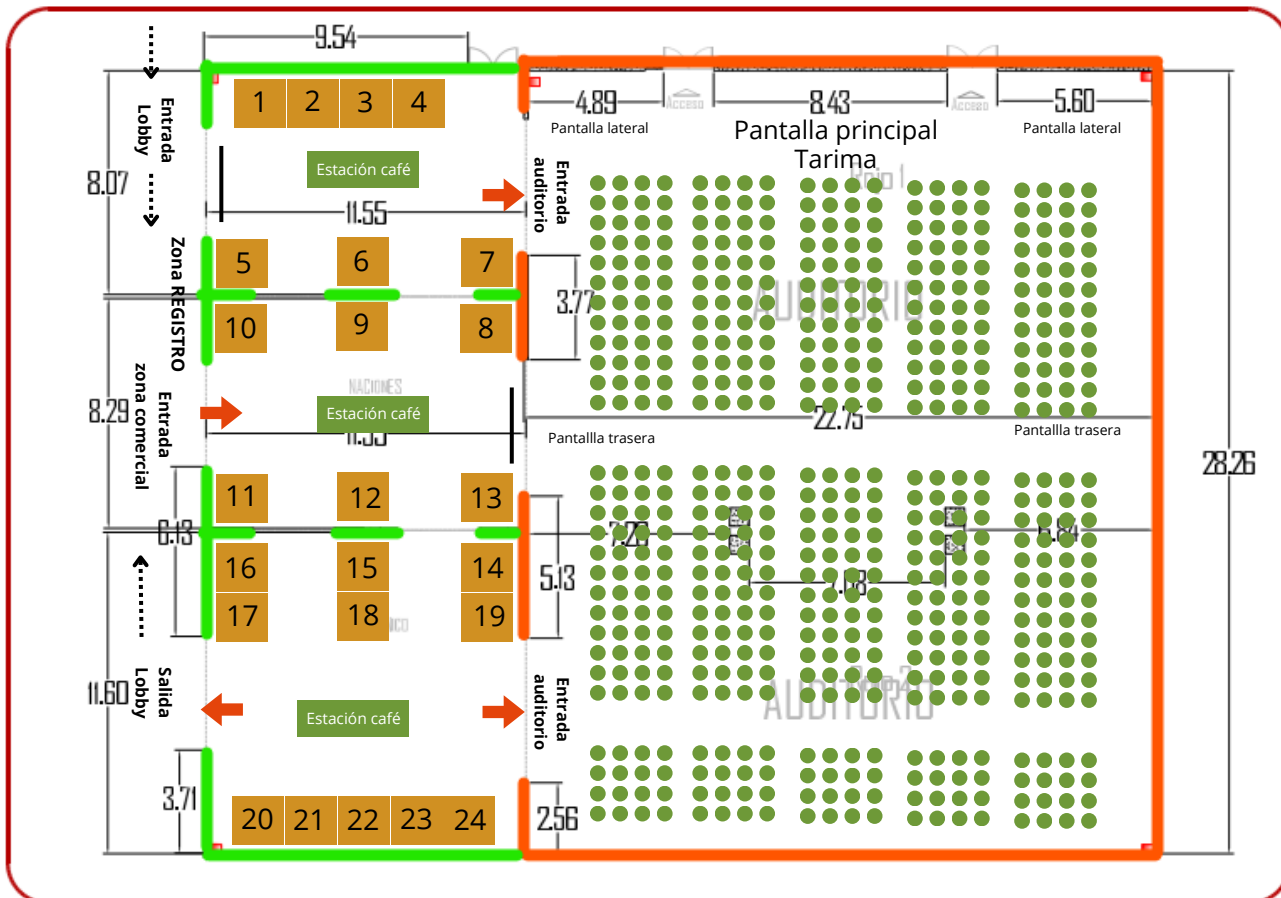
9.54

Entrada Lobby

8.07

1 2 3 4

Estación café

11.55

Zona REGISTRO

5 6 7

10 9 8

Entrada zona comercial

8.29

NACIONES

Estación café

11.55

11 12 13

6.13

16 15 14

17 18 19

Salida Lobby

11.60

Estación café

3.71

20 21 22 23 24

4.89 Acceso 8.43 Acceso 5.60

Pantalla lateral

Pantalla principal
Tarima

Pantalla lateral

Entrada auditorio

Rojo 1

3.77

AUDITORIO

22.75

Pantallla trasera

Pantallla trasera

5.13

7.20

7.08

1.84

28.26

Entrada auditorio

AUDITORIO

2.56